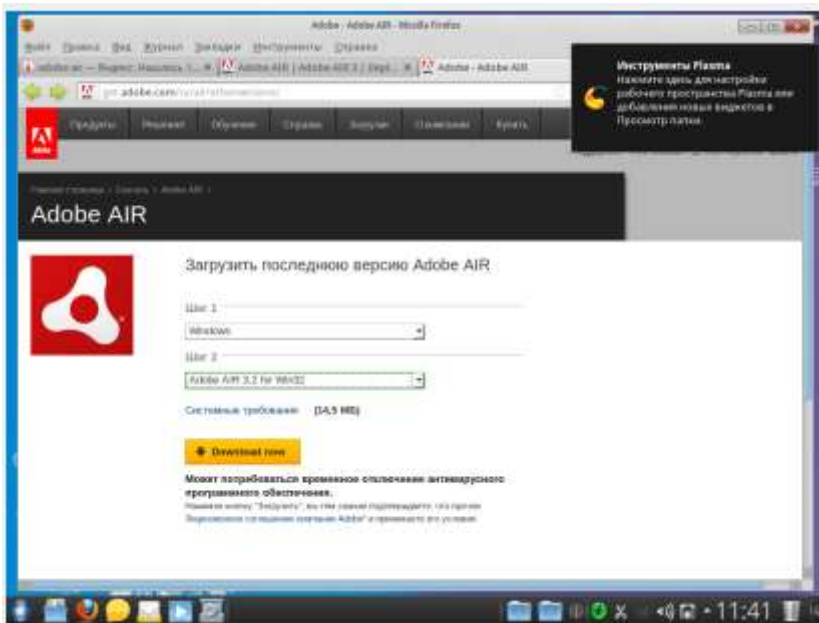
Adobe - Adobe AIR - Mozilla Firefox

Файл Правка Вид Журнал Закладки Инструменты Справка

adobe.ac — Яндекс: Нашлось 1... | Adobe AIR | Adobe AIR 3 | Depl... | Adobe - Adobe AIR

get.adobe.com/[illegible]

Продукты Решения Обучение Справка Загрузки Сообщество Купить

Инструменты Plasma
Нажмите здесь для настройки рабочего пространства Plasma или добавления новых виджетов в Просмотр папки

Главная страница > Загрузить > Adobe AIR >

Adobe AIR

Загрузить последнюю версию Adobe AIR

Шаг 1
Windows

Шаг 2
Adobe AIR 3.2 for Win32

Системные требования (14,5 MB)

Download now

Может потребоваться временное отключение антивирусного программного обеспечения.

Нажимая кнопку "Загрузить", вы тем самым подтверждаете, что прочли Лицензионное соглашение компании Adobe и принимаете его условия.

11:41